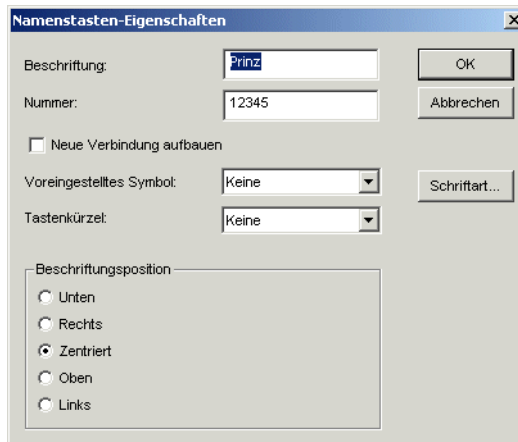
Namenstasten-Eigenschaften

Beschriftung: Prinz

Nummer: 12345

OK

Abbrechen

Neue Verbindung aufbauen

Voreingestelltes Symbol: Keine

Tastenkürzel: Keine

Schriftart...

Beschriftungsposition

Unten

Rechts

Zentriert

Oben

Links